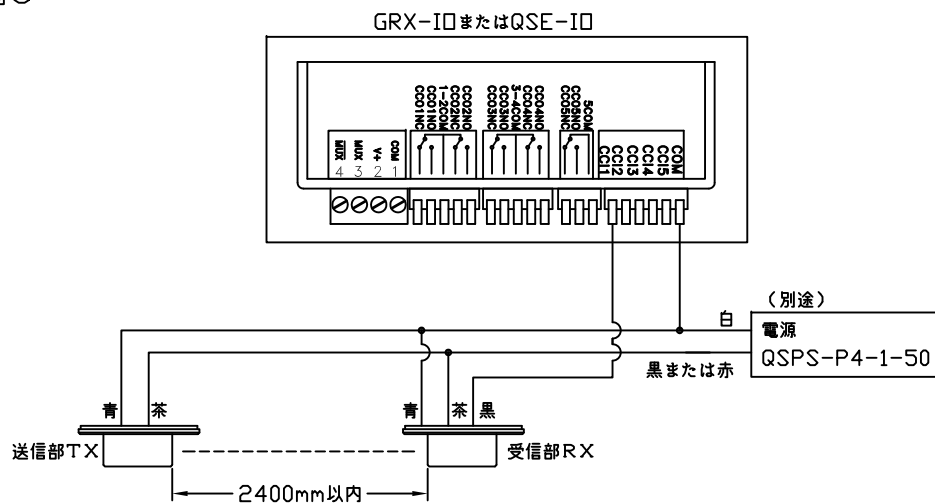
GRX-IOまたはQSE-IO

MUX
MUX
V+
COM
4 3 2 1

CCO1NC
CCO1NO
1-2COM
CCO2NC
CCO2NO
CCO3NC
CCO3NO
3-4COM
CCO4NC
CCO4NO
CCO5NC
CCO5NO
5COM
CCI1
CCI2
CCI3
CCI4
CCI5
COM

(別途)
白
電源
QSPS-P4-1-50
黒または赤

青
茶
青
茶
黒

送信部TX
受信部RX
2400mm以内